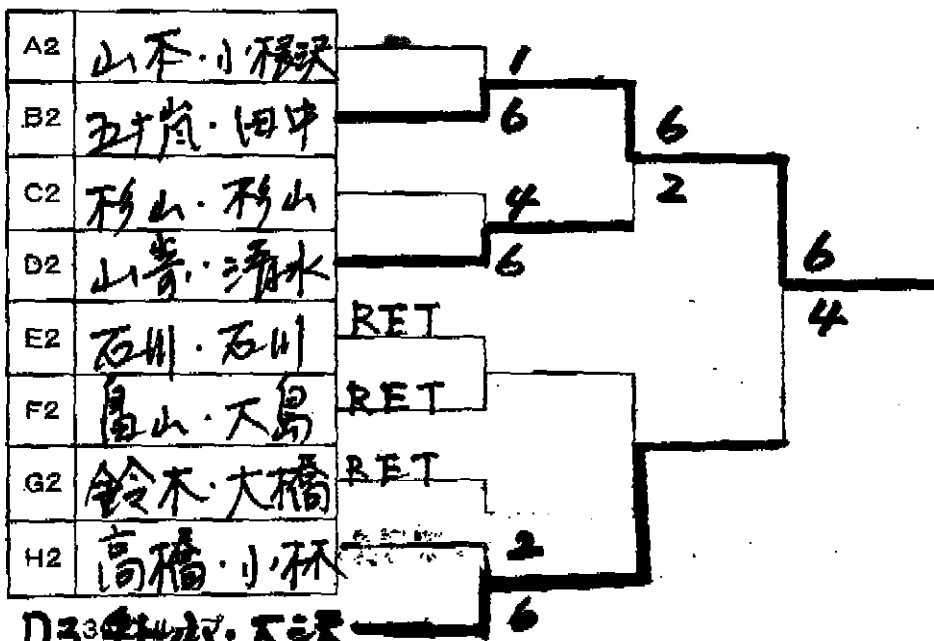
| A2 | 山本・小橋決 |
|---|---|
| B2 | 五十嵐・田中 |
| C2 | 杉山・杉山 |
| D2 | 山崎・清水 |
| E2 | 石川・石川 |
| F2 | 畠山・大島 |
| G2 | 鈴木・大橋 |
| H2 | 高橋・小林 |

1
6
6
2
4
6
6
4
RET
RET
RET
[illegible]
2
6
D3 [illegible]